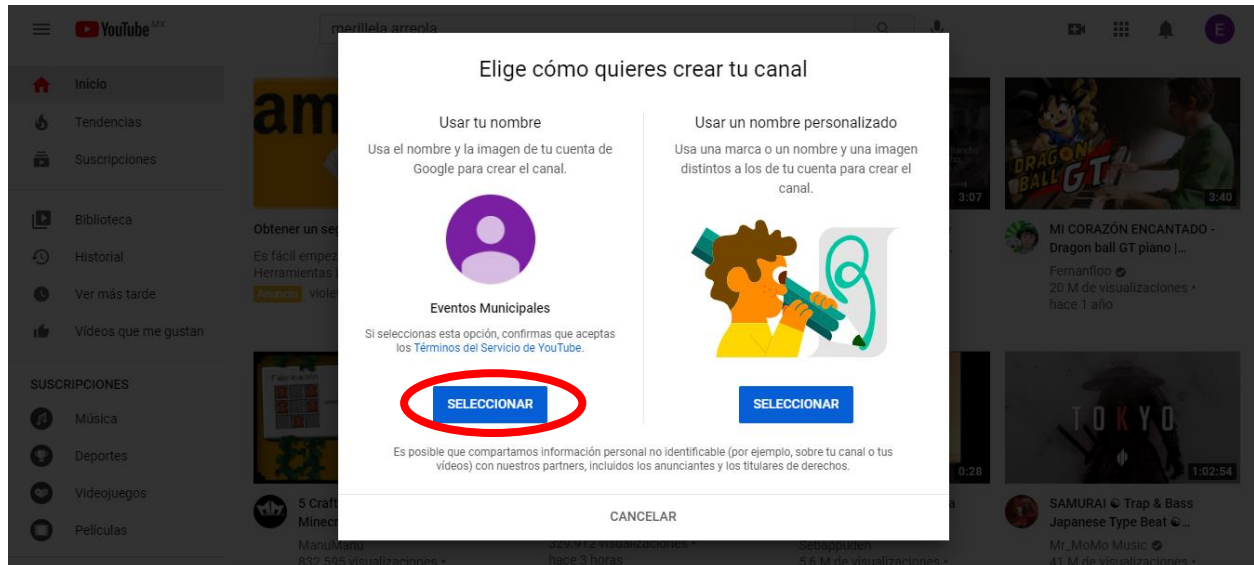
YouTube MX

merilela arreola

E

Inicio
Tendencias
Suscripciones
Biblioteca
Historial
Ver más tarde
Videos que me gustan

SUSCRIPCIONES
Música
Deportes
Videojuegos
Películas

Obtener un se
Es fácil empez
Herramientas
Anuncio viole

5 Craft
Minecr
ManuManu
832.595 visualizaciones •

329.912 visualizaciones •
hace 3 horas

Sebappuden
5,6 M de visualizaciones •

3:07

3:40

MI CORAZÓN ENCANTADO - Dragon ball GT piano |...
Fernanfloo
20 M de visualizaciones • hace 1 año

0:28

1:02:54

SAMURAI ☯ Trap & Bass Japanese Type Beat ☯...
Mr_MoMo Music
41 M de visualizaciones •

Elige cómo quieres crear tu canal

Usar tu nombre
Usa el nombre y la imagen de tu cuenta de Google para crear el canal.

Eventos Municipales

Si seleccionas esta opción, confirmas que aceptas los Términos del Servicio de YouTube.

SELECCIONAR

Usar un nombre personalizado
Usa una marca o un nombre y una imagen distintos a los de tu cuenta para crear el canal.

SELECCIONAR

Es posible que compartamos información personal no identificable (por ejemplo, sobre tu canal o tus videos) con nuestros partners, incluidos los anunciantes y los titulares de derechos.

CANCELAR